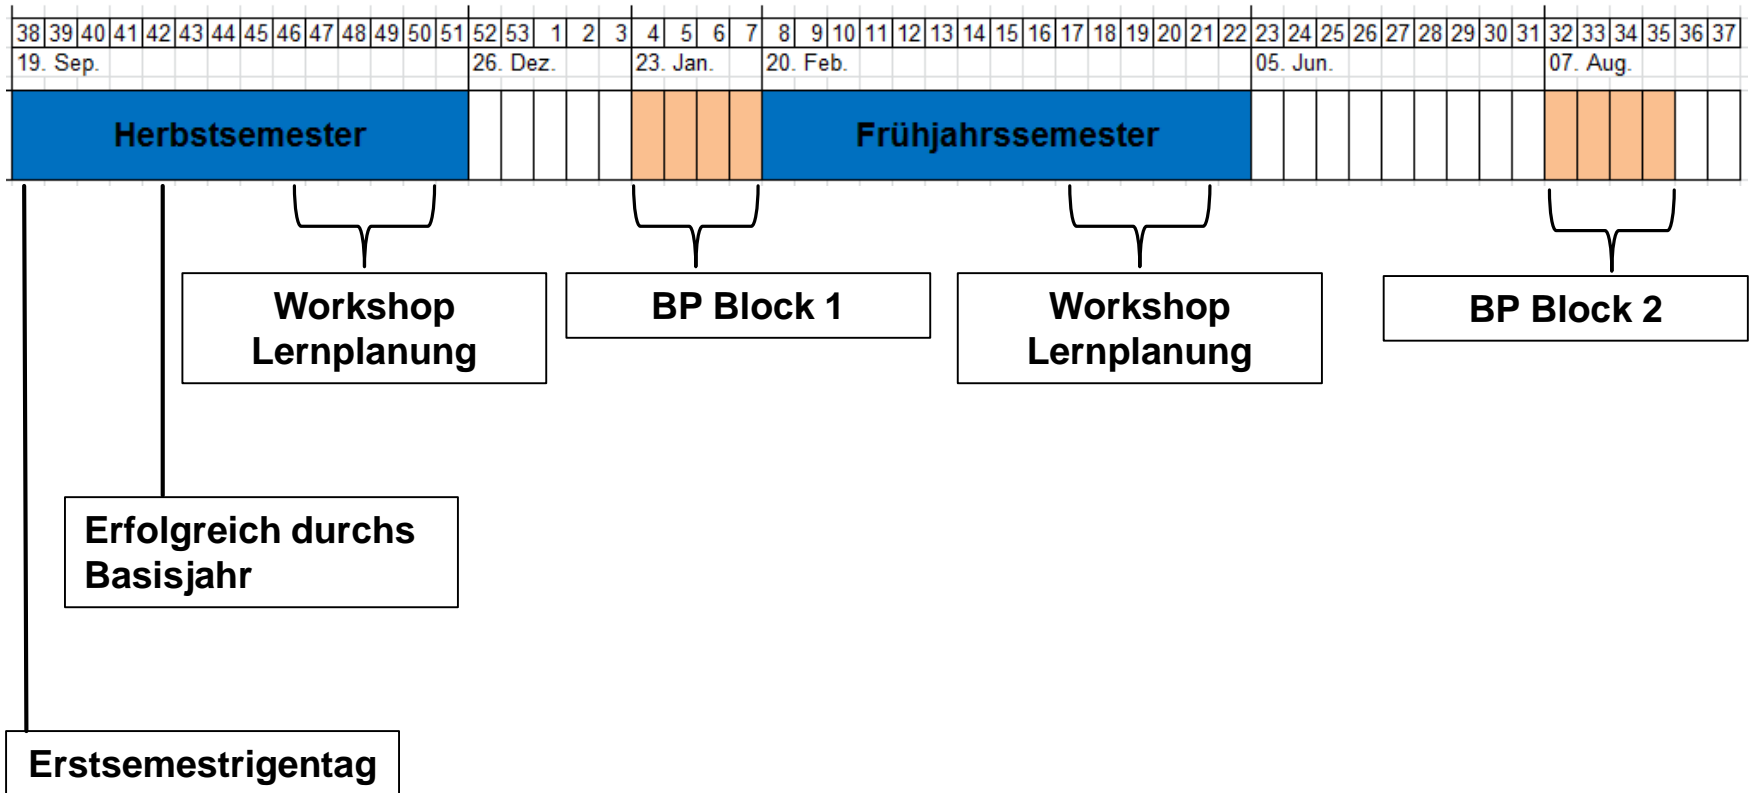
38 39 40 41 42 43 44 45 46 47 48 49 50 51 52 53 1 2 3 4 5 6 7 8 9 10 11 12 13 14 15 16 17 18 19 20 21 22 23 24 25 26 27 28 29 30 31 32 33 34 35 36 37

19. Sep. 26. Dez. 23. Jan. 20. Feb. 05. Jun. 07. Aug.

Herbstsemester

Frühjahrssemester

Workshop Lernplanung

BP Block 1

Workshop Lernplanung

BP Block 2

Erfolgreich durchs Basisjahr

Erstsemestrigentag